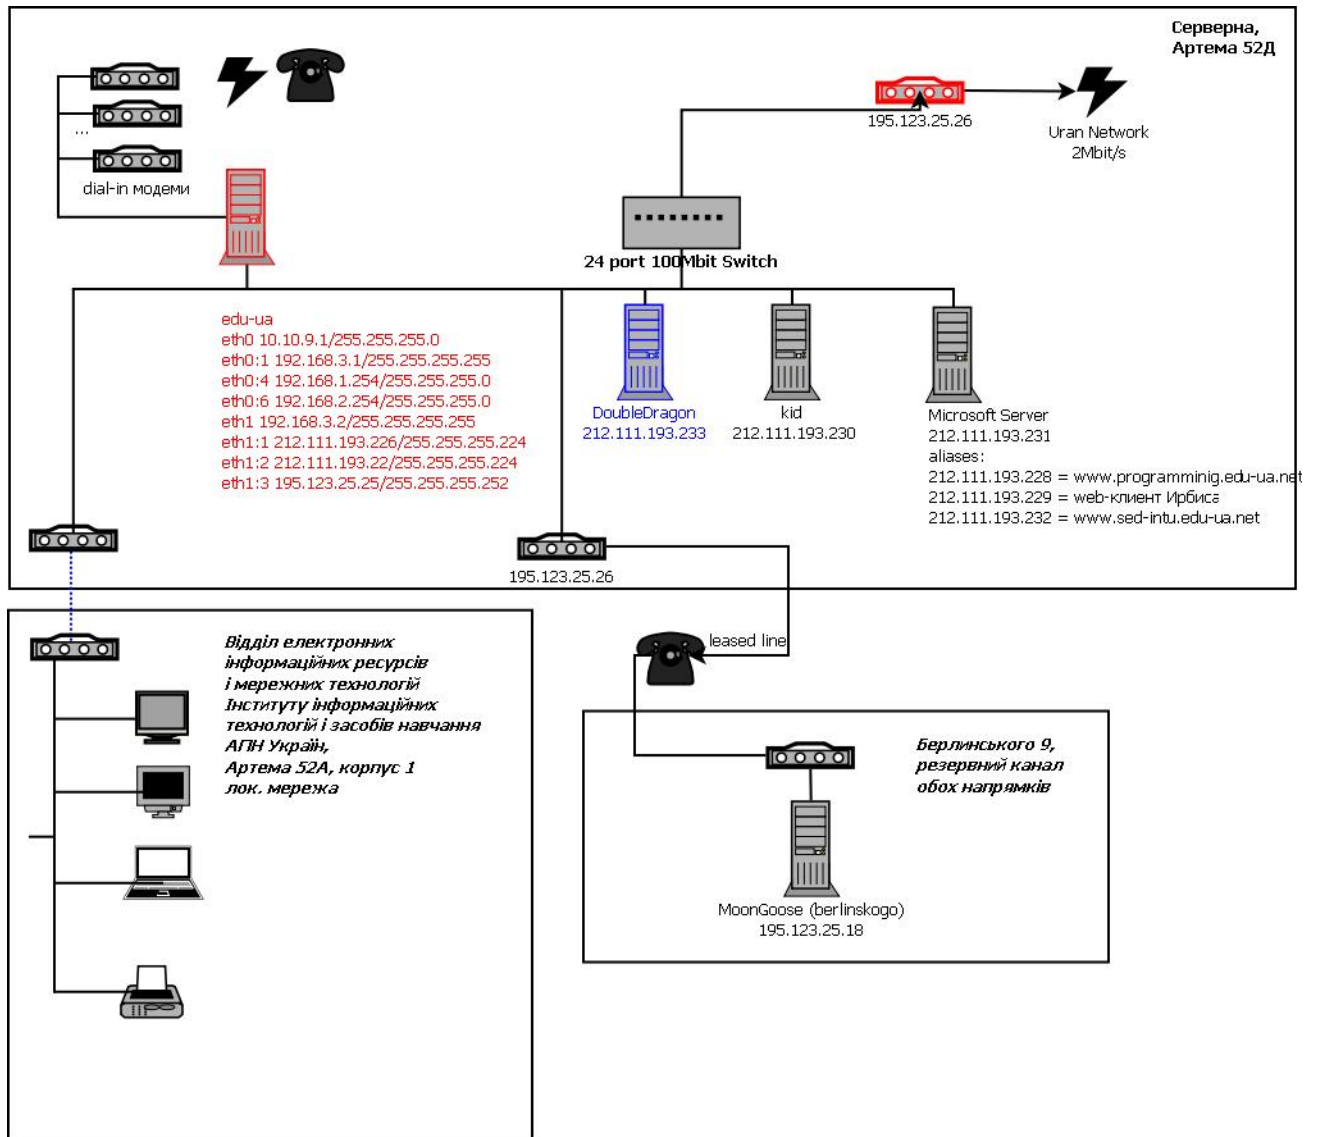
Серверна,
Артема 52Д

...
dial-in модеми

195.123.25.26

Uran Network
2Mbit/s

24 port 100Mbit Switch

edu-ua
eth0 10.10.9.1/255.255.255.0
eth0:1 192.168.3.1/255.255.255.255
eth0:4 192.168.1.254/255.255.255.0
eth0:6 192.168.2.254/255.255.255.0
eth1 192.168.3.2/255.255.255.255
eth1:1 212.111.193.226/255.255.255.224
eth1:2 212.111.193.22/255.255.255.224
eth1:3 195.123.25.25/255.255.255.252

DoubleDragon
212.111.193.233

kid
212.111.193.230

Microsoft Server
212.111.193.231
aliases:
212.111.193.228 = www.programminig.edu-ua.net
212.111.193.229 = web-клиент Ирбиса
212.111.193.232 = www.sed-intu.edu-ua.net

195.123.25.26

leased line

Відділ електронних інформаційних ресурсів і мережних технологій Інституту інформаційних технологій і засобів навчання АПН Україн,
Артема 52А, корпус 1
лок. мережа

Берлинського 9,
резервний канал
обох напрямків

MoonGoose (berlinskogo)
195.123.25.18